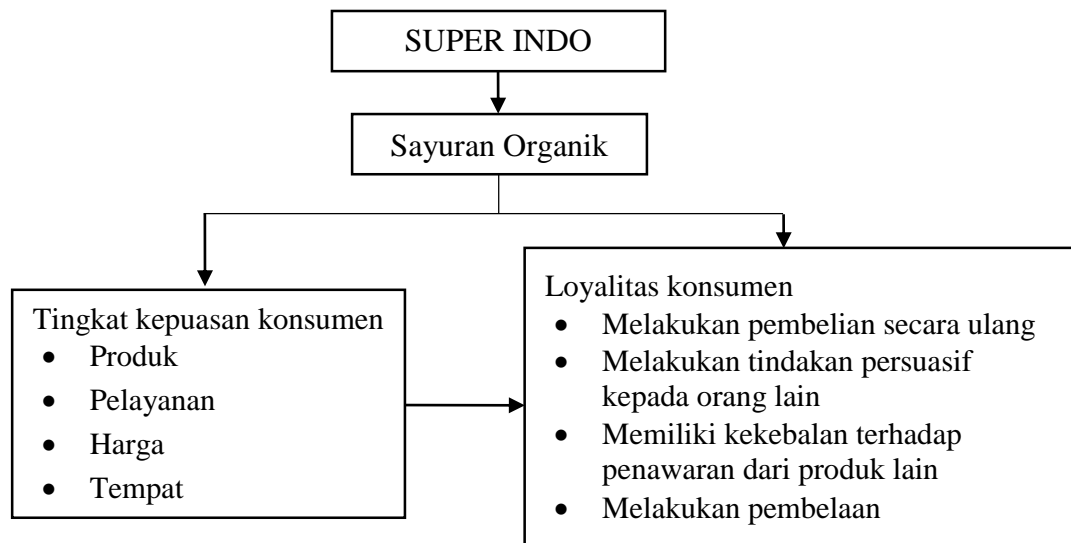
SUPER INDO

Sayuran Organik

Tingkat kepuasan konsumen
- Produk
- Pelayanan
- Harga
- Tempat

Loyalitas konsumen
- Melakukan pembelian secara ulang
- Melakukan tindakan persuasif kepada orang lain
- Memiliki kekebalan terhadap penawaran dari produk lain
- Melakukan pembelaan